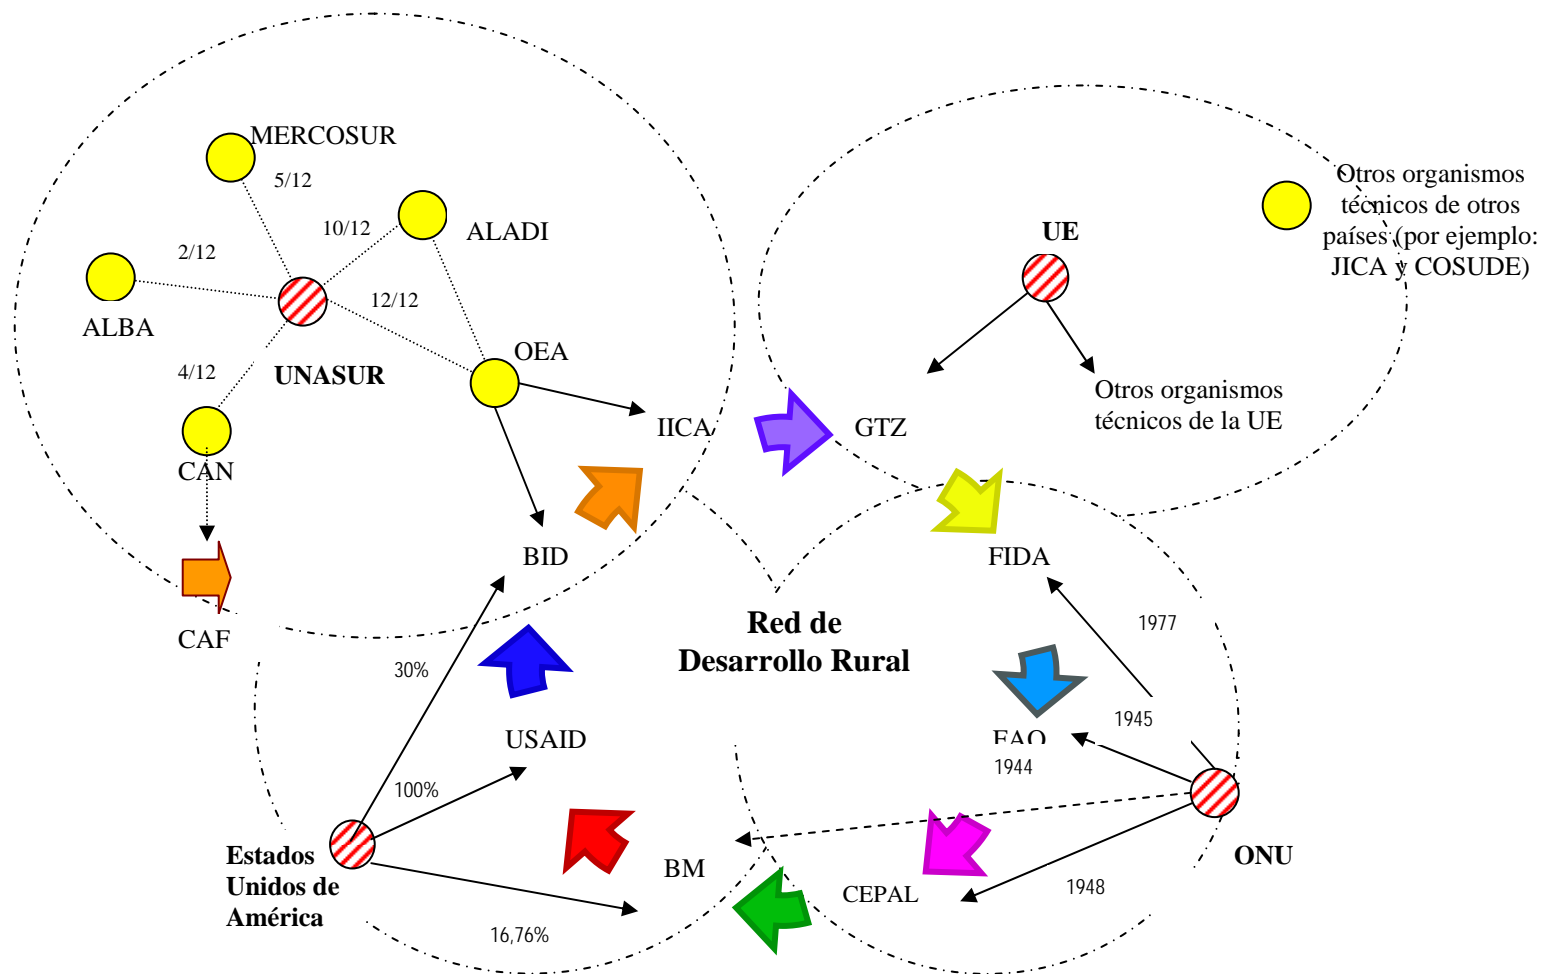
MERCOSUR
5/12
10/12
ALADI
2/12
ALBA
12/12
OEA
4/12
UNASUR
CAN
IICA
BID
CAF
UE
Otros organismos técnicos de otros países (por ejemplo: JICA y COSUDE)
GTZ
Otros organismos técnicos de la UE
FIDA
1977
Red de Desarrollo Rural
30%
USAID
1945
FAO
1944
100%
Estados Unidos de América
BM
CEPAL
1948
ONU
16,76%